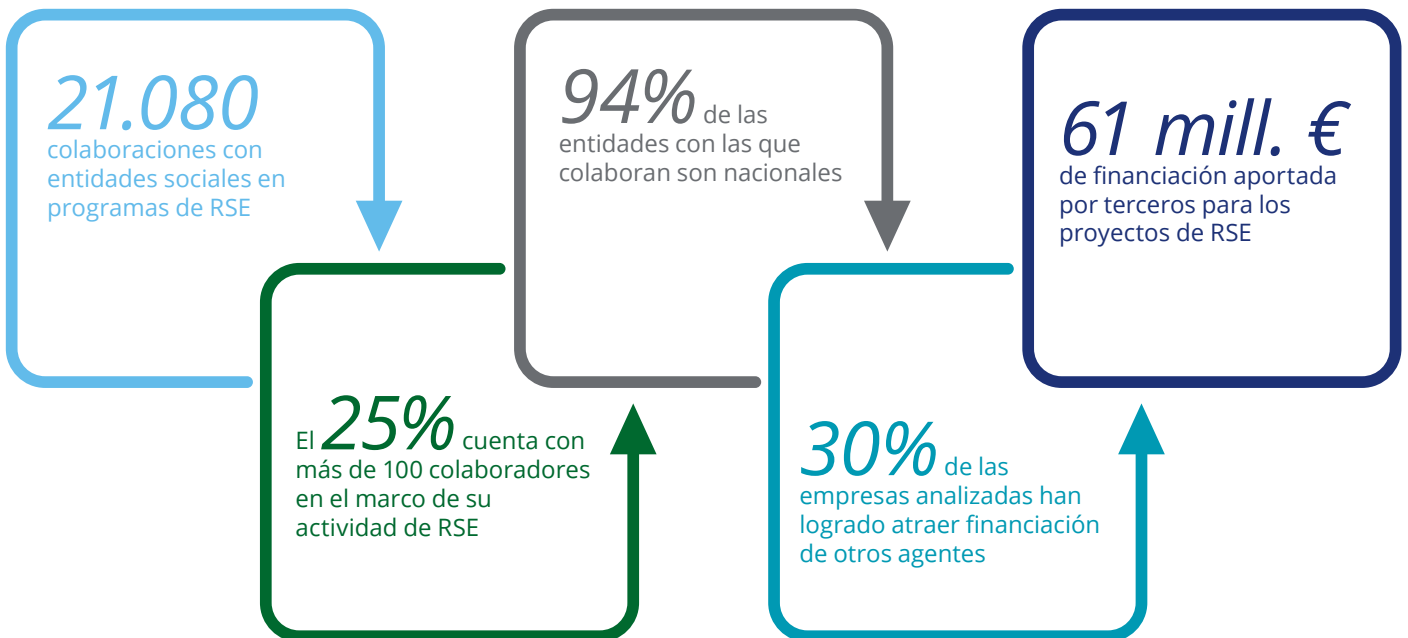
21.080 colaboraciones con entidades sociales en programas de RSE

El 25% cuenta con más de 100 colaboradores en el marco de su actividad de RSE

94% de las entidades con las que colaboran son nacionales

30% de las empresas analizadas han logrado atraer financiación de otros agentes

61 mill. € de financiación aportada por terceros para los proyectos de RSE